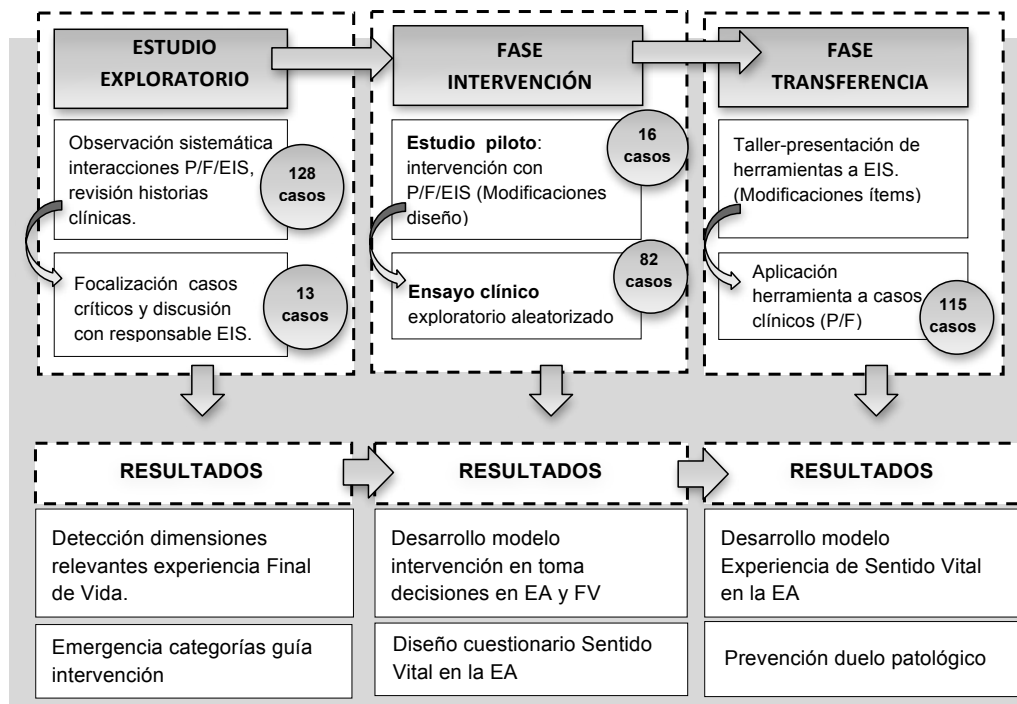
ESTUDIO EXPLORATORIO

Observación sistemática interacciones P/F/EIS, revisión historias clínicas.

128 casos

Focalización casos críticos y discusión con responsable EIS.

13 casos

FASE INTERVENCIÓN

**Estudio piloto**: intervención con P/F/EIS (Modificaciones diseño)

16 casos

82 casos

**Ensayo clínico** exploratorio aleatorizado

FASE TRANSFERENCIA

Taller-presentación de herramientas a EIS. (Modificaciones ítems)

Aplicación herramienta a casos clínicos (P/F)

115 casos

RESULTADOS

Detección dimensiones relevantes experiencia Final de Vida.

Emergencia categorías guía intervención

RESULTADOS

Desarrollo modelo intervención en toma decisiones en EA y FV

Diseño cuestionario Sentido Vital en la EA

RESULTADOS

Desarrollo modelo Experiencia de Sentido Vital en la EA

Prevención duelo patológico